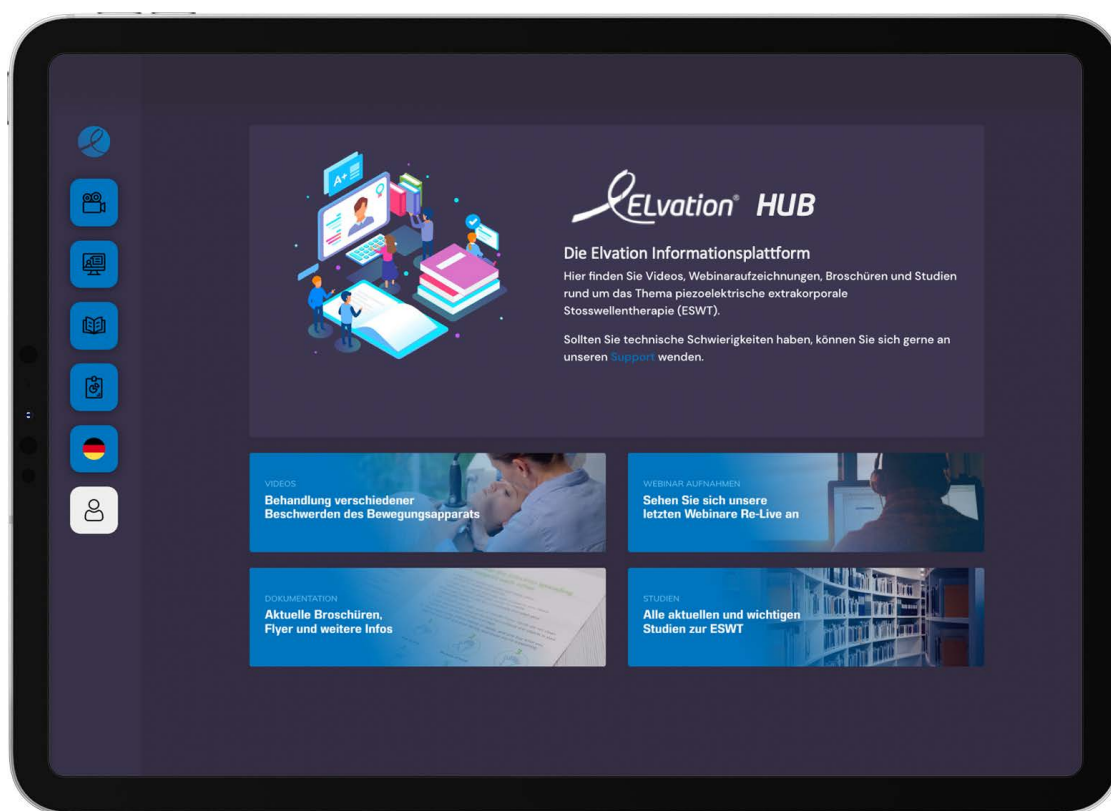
A+

ELvation® HUB

Die Elvation Informationsplattform

Hier finden Sie Videos, Webinaraufzeichnungen, Broschüren und Studien rund um das Thema piezoelektrische extrakorporale Stosswellentherapie (ESWT).

Sollten Sie technische Schwierigkeiten haben, können Sie sich gerne an unseren Support wenden.

VIDEOS
Behandlung verschiedener Beschwerden des Bewegungsapparats

WEBINAR AUFNAHMEN
Sehen Sie sich unsere letzten Webinare Re-Live an

DOKUMENTATION
Aktuelle Broschüren, Flyer und weitere Infos

STUDIEN
Alle aktuellen und wichtigen Studien zur ESWT